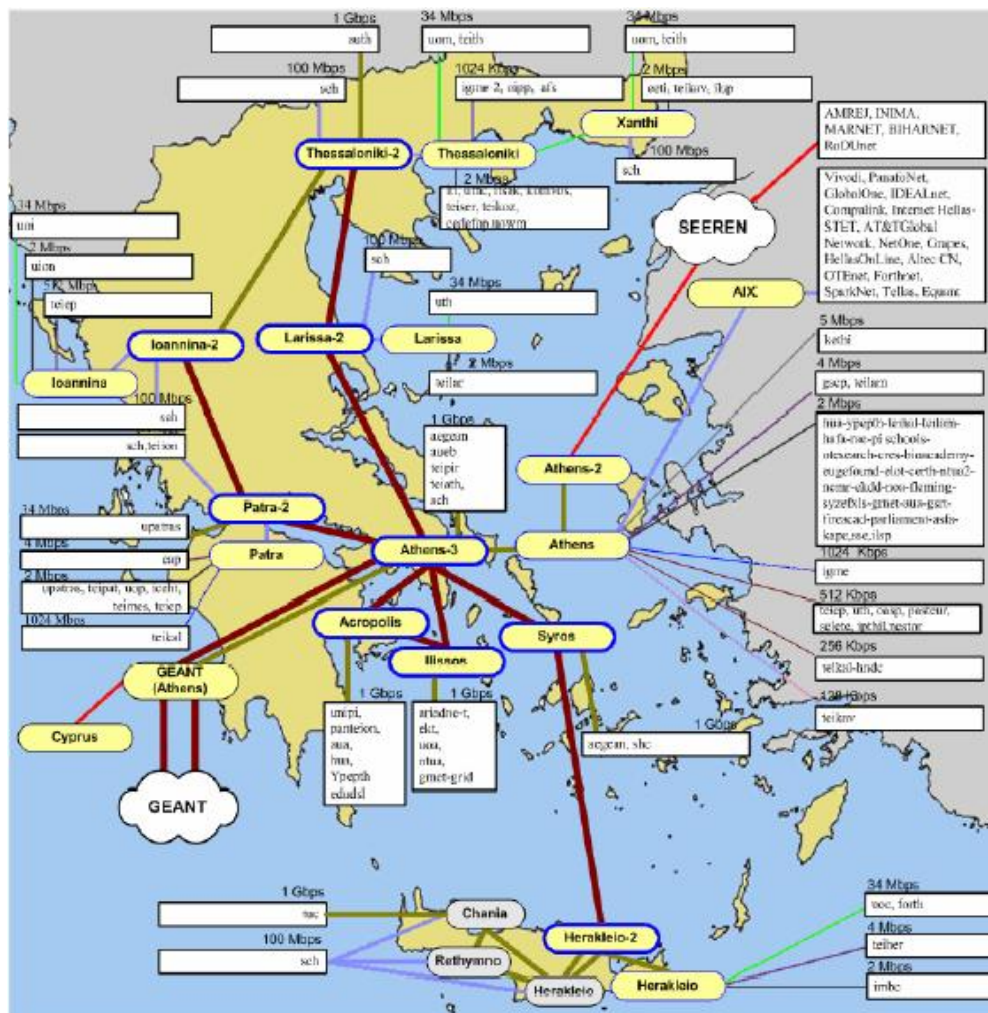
1 Gbps
auth

34 Mbps
uom, teith

34 Mbps
uom, teith

100 Mbps
sch

1024 Kbps
igme 2, nipp, afs

2 Mbps
eeti, teikav, ilsp

Xanthi

AMREJ, INIMA, MARNET, BIHARNET, RoDUnet

Thessaloniki-2

Thessaloniki

100 Mbps
sch

2 Mbps
ii, imic, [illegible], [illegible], teiser, teikoz, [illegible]

Vivodi, PanafoNet, GlobalOne, IDEALnet, Compulink, Internet Hellas-STET, AT&TGlobal Network, NetOne, Grapes, HellasOnLine, Altec CN, OTEnet, Forthnet, SparkNet, Tellas, Equant

SEEREN

34 Mbps
uoi

2 Mbps
uion

100 Mbps
sch

512 Kbps
teiep

34 Mbps
uth

AIX

Ioannina-2

Larissa-2

Larissa

5 Mbps
kethi

2 Mbps
teilar

4 Mbps
gscp, teilam

Ioannina

100 Mbps
sch

sch,teiion

2 Mbps
hua-ypepth-teiath-teiath-hsfa-noe-pi schools-otesearch-eres-biomedacademy-eugefound-elot-certh-ntua2-nemr-ekdd-eoo-fleming-syzefxis-gmet-aua-gsn-firescad-parliament-aslh-kapeuse,ilsp

1 Gbps
aegean
aueb
teipir
teiath,
sch

Athens-2

34 Mbps
upatras

Patra-2

4 Mbps
eap

Patra

Athens-3

Athens

2 Mbps
upatras, teipat, uop, teiahi, teimes, teiep

1024 Kbps
igme

1024 Mbps
teikal

512 Kbps
teiep, uth, onsp, pasteur, selete, igehil,nestor

Acropolis

Syros

Ilissos

256 Kbps
teiled-hnde

GEANT (Athens)

128 Kbps
teikav

Cyprus

1 Gbps
unipi, panteion, aua, hua, Ypepth edudsl

1 Gbps
ariadne-t, ekt, uoa, ntua, gmet-grid

1 Gbps
aegean, shc

GEANT

1 Gbps
tuc

Chania

34 Mbps
uoc, forth

100 Mbps
sch

Herakleio-2

4 Mbps
teiher

Rethymno

2 Mbps
imbc

Herakleio

Herakleio